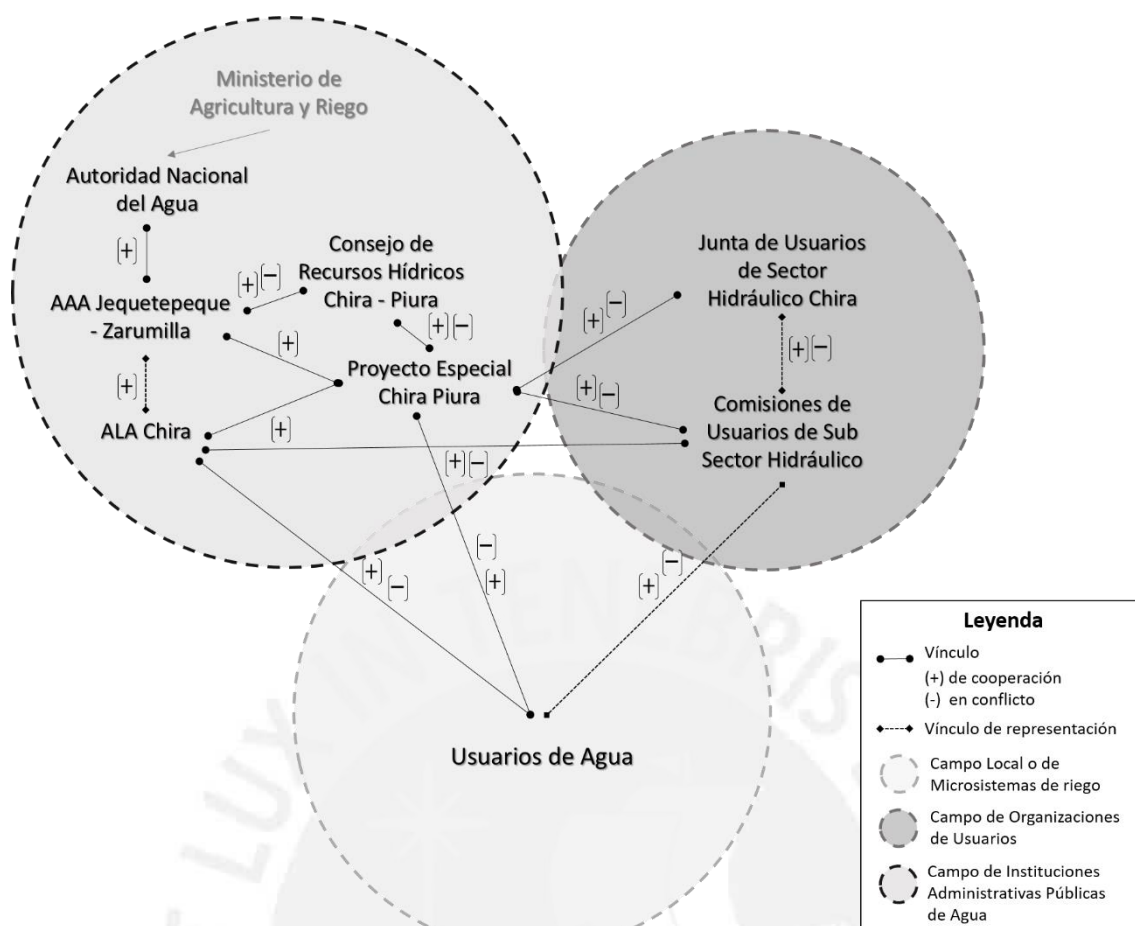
Ministerio de Agricultura y Riego

Autoridad Nacional del Agua

[+]

AAA Jequetepeque - Zarumilla

[+][−]

Consejo de Recursos Hídricos Chira - Piura

[+][−]

[+]

Proyecto Especial Chira Piura

[+]

ALA Chira

[+]

Junta de Usuarios de Sector Hidráulico Chira

[+][−]

[+][−]

[+][−]

Comisiones de Usuarios de Sub Sector Hidráulico

[+][−]

[−]
[+]

[+][−]

[+][−]

Usuarios de Agua

Leyenda
Vínculo
(+) de cooperación
(-) en conflicto
Vínculo de representación
Campo Local o de Microsistemas de riego
Campo de Organizaciones de Usuarios
Campo de Instituciones Administrativas Públicas de Agua